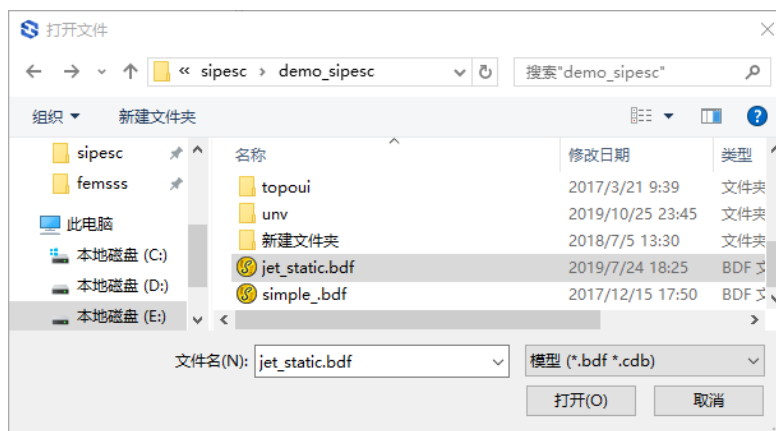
打开文件

« sipesc › demo_sipesc

搜索"demo_sipesc"

组织 ▾

新建文件夹

sipesc

femsss

此电脑

本地磁盘 (C:)

本地磁盘 (D:)

本地磁盘 (E:)

| 名称 | 修改日期 | 类型 |
|---|---|---|
| topoui | 2017/3/21 9:39 | 文件夹 |
| unv | 2019/10/25 23:45 | 文件夹 |
| 新建文件夹 | 2018/7/5 13:30 | 文件夹 |
| jet_static.bdf | 2019/7/24 18:25 | BDF 文 |
| simple_.bdf | 2017/12/15 17:50 | BDF 文 |

文件名(N): jet_static.bdf

模型 (*.bdf *.cdb)

打开(O)

取消